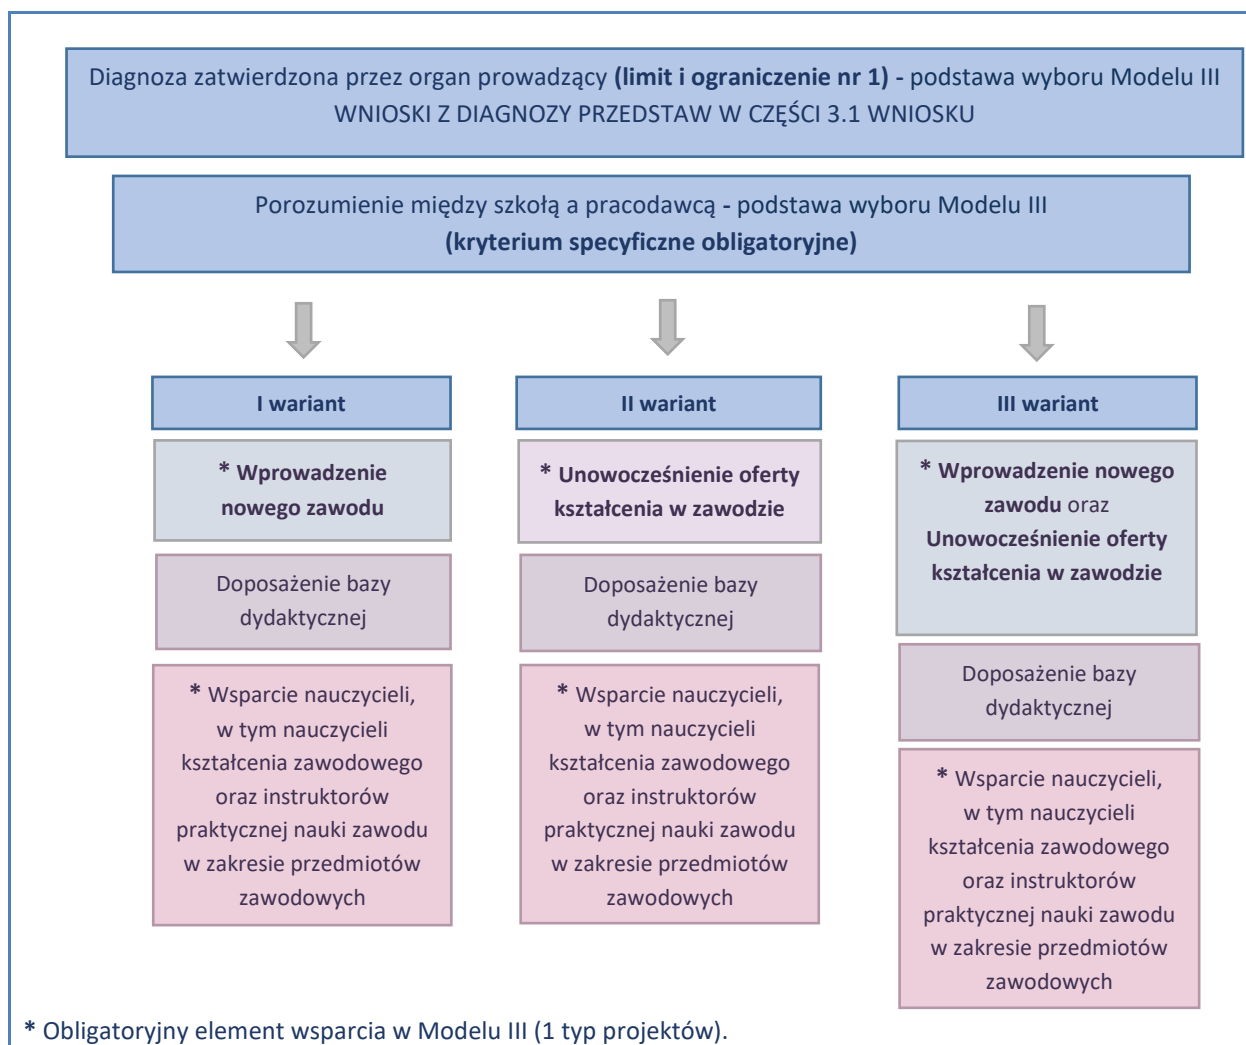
Diagnoza zatwierdzona przez organ prowadzący **(limit i ograniczenie nr 1)** - podstawa wyboru Modelu III
WNIOSKI Z DIAGNOZY PRZEDSTAW W CZĘŚCI 3.1 WNIOSKU

Porozumienie między szkołą a pracodawcą - podstawa wyboru Modelu III
**(kryterium specyficzne obligatoryjne)**

I wariant

* Wprowadzenie nowego zawodu

Doposażenie bazy dydaktycznej

* Wsparcie nauczycieli, w tym nauczycieli kształcenia zawodowego oraz instruktorów praktycznej nauki zawodu w zakresie przedmiotów zawodowych

II wariant

* Unowocześnienie oferty kształcenia w zawodzie

Doposażenie bazy dydaktycznej

* Wsparcie nauczycieli, w tym nauczycieli kształcenia zawodowego oraz instruktorów praktycznej nauki zawodu w zakresie przedmiotów zawodowych

III wariant

* Wprowadzenie nowego zawodu oraz Unowocześnienie oferty kształcenia w zawodzie

Doposażenie bazy dydaktycznej

* Wsparcie nauczycieli, w tym nauczycieli kształcenia zawodowego oraz instruktorów praktycznej nauki zawodu w zakresie przedmiotów zawodowych

* Obligatoryjny element wsparcia w Modelu III (1 typ projektów).